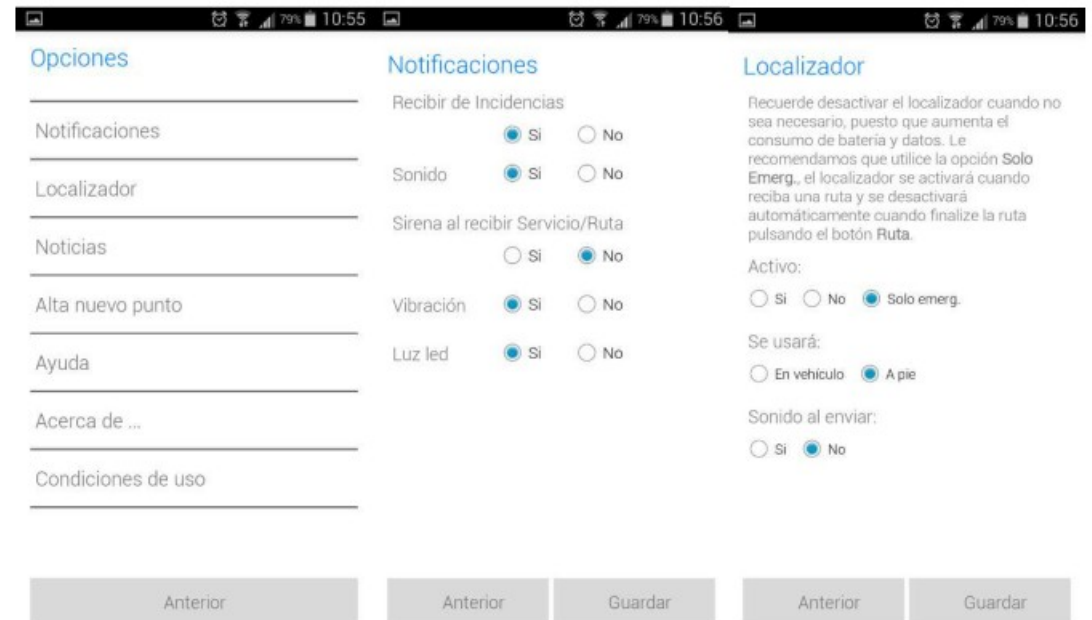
79% 10:55

Opciones

Notificaciones

Localizador

Noticias

Alta nuevo punto

Ayuda

Acerca de ...

Condiciones de uso

Anterior

79% 10:56

Notificaciones

Recibir de Incidencias

Si No

Sonido Si No

Sirena al recibir Servicio/Ruta

Si No

Vibración Si No

Luz led Si No

Anterior Guardar

79% 10:56

Localizador

Recuerde desactivar el localizador cuando no sea necesario, puesto que aumenta el consumo de batería y datos. Le recomendamos que utilice la opción Solo Emerg., el localizador se activará cuando reciba una ruta y se desactivará automáticamente cuando finalize la ruta pulsando el botón Ruta.

Activo:

Si No Solo emerg.

Se usará:

En vehiculo A pie

Sonido al enviar:

Si No

Anterior Guardar